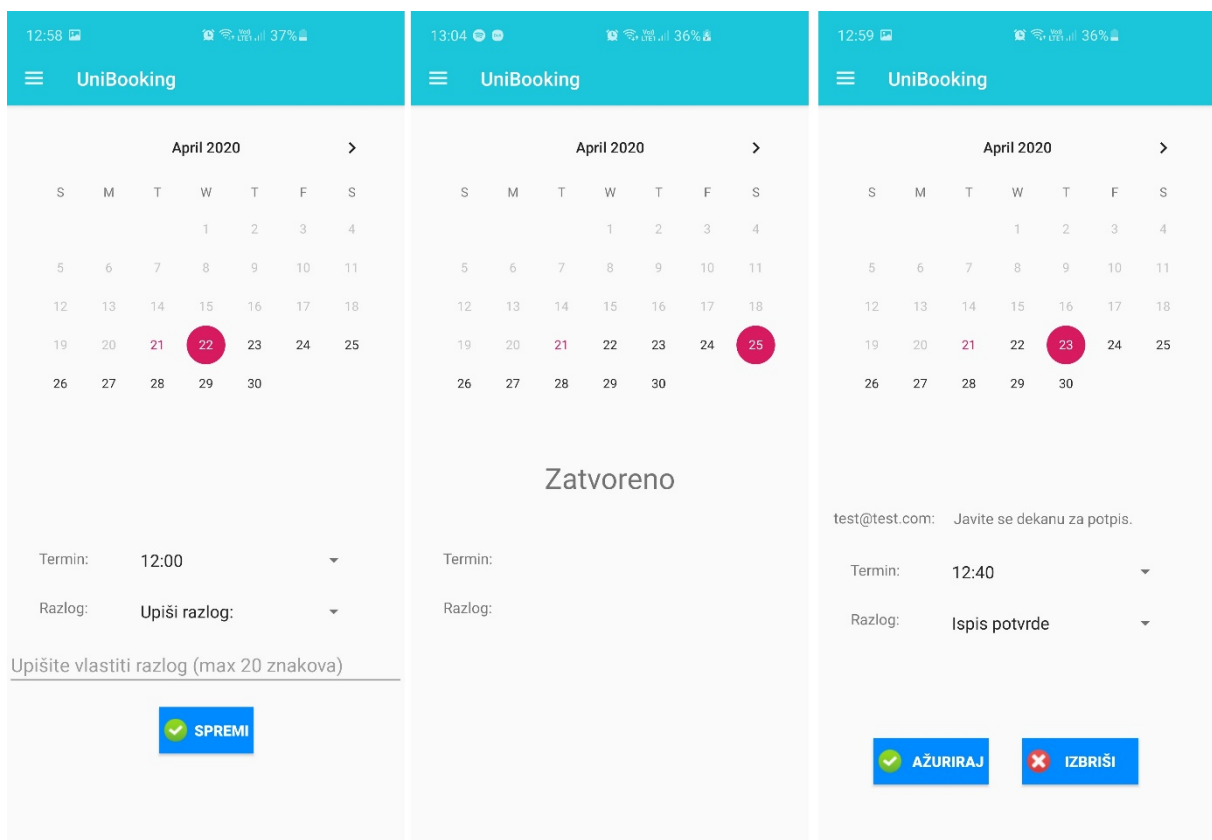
12:58 37%

UniBooking

April 2020 >

| S | M | T | W | T | F | S |
|---|---|---|---|---|---|---|
| | | | 1 | 2 | 3 | 4 |
| 5 | 6 | 7 | 8 | 9 | 10 | 11 |
| 12 | 13 | 14 | 15 | 16 | 17 | 18 |
| 19 | 20 | 21 | 22 | 23 | 24 | 25 |
| 26 | 27 | 28 | 29 | 30 | | |

Termin: 12:00

Razlog: Upiši razlog:

Upišite vlastiti razlog (max 20 znakova)

SPREMI

13:04 36%

UniBooking

April 2020 >

| S | M | T | W | T | F | S |
|---|---|---|---|---|---|---|
| | | | 1 | 2 | 3 | 4 |
| 5 | 6 | 7 | 8 | 9 | 10 | 11 |
| 12 | 13 | 14 | 15 | 16 | 17 | 18 |
| 19 | 20 | 21 | 22 | 23 | 24 | 25 |
| 26 | 27 | 28 | 29 | 30 | | |

Zatvoreno

Termin:

Razlog:

12:59 36%

UniBooking

April 2020 >

| S | M | T | W | T | F | S |
|---|---|---|---|---|---|---|
| | | | 1 | 2 | 3 | 4 |
| 5 | 6 | 7 | 8 | 9 | 10 | 11 |
| 12 | 13 | 14 | 15 | 16 | 17 | 18 |
| 19 | 20 | 21 | 22 | 23 | 24 | 25 |
| 26 | 27 | 28 | 29 | 30 | | |

test@test.com: Javite se dekanu za potpis.

Termin: 12:40

Razlog: Ispis potvrde

AŽURIRAJ IZBRIŠI